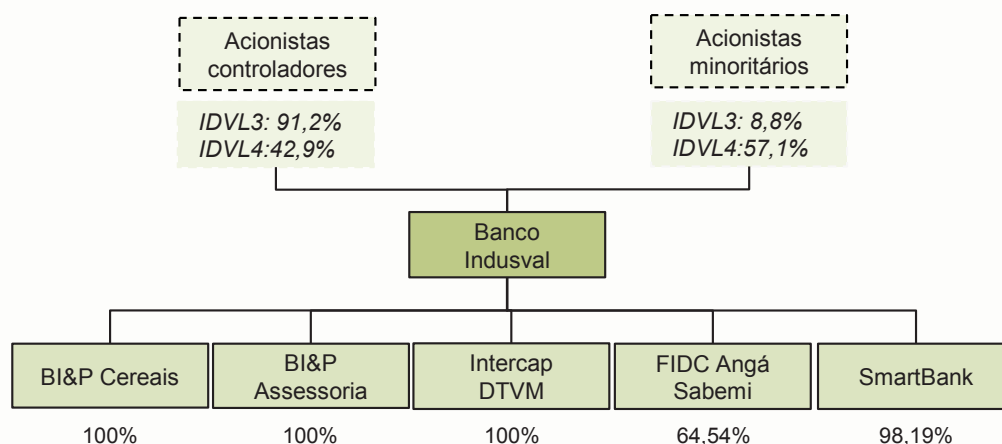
Acionistas controladores

IDVL3: 91,2%
IDVL4:42,9%

Acionistas minoritários

IDVL3: 8,8%
IDVL4:57,1%

Banco Indusval

BI&P Cereais

100%

BI&P Assessoria

100%

Intercap DTVM

100%

FIDC Angá Sabemi

64,54%

SmartBank

98,19%